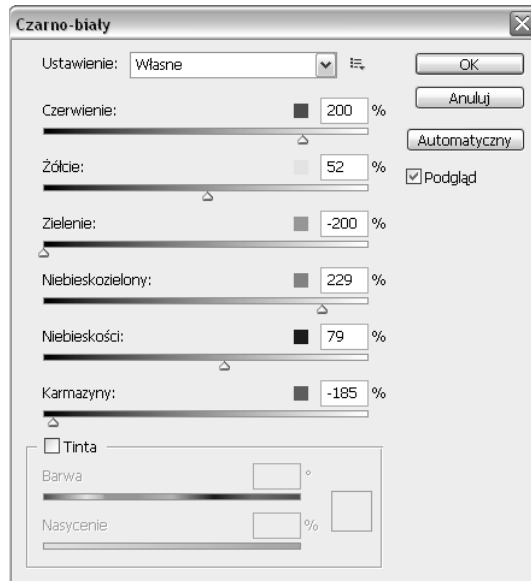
Czarno-biały

Ustawienie: Własne

OK

Anuluj

Automatyczny

Podgląd

Czerwienie: 200 %

Żółcie: 52 %

Zielenie: -200 %

Niebieskozielony: 229 %

Niebieskości: 79 %

Karmazyny: -185 %

Tinta

Barwa °

Nasycenie %